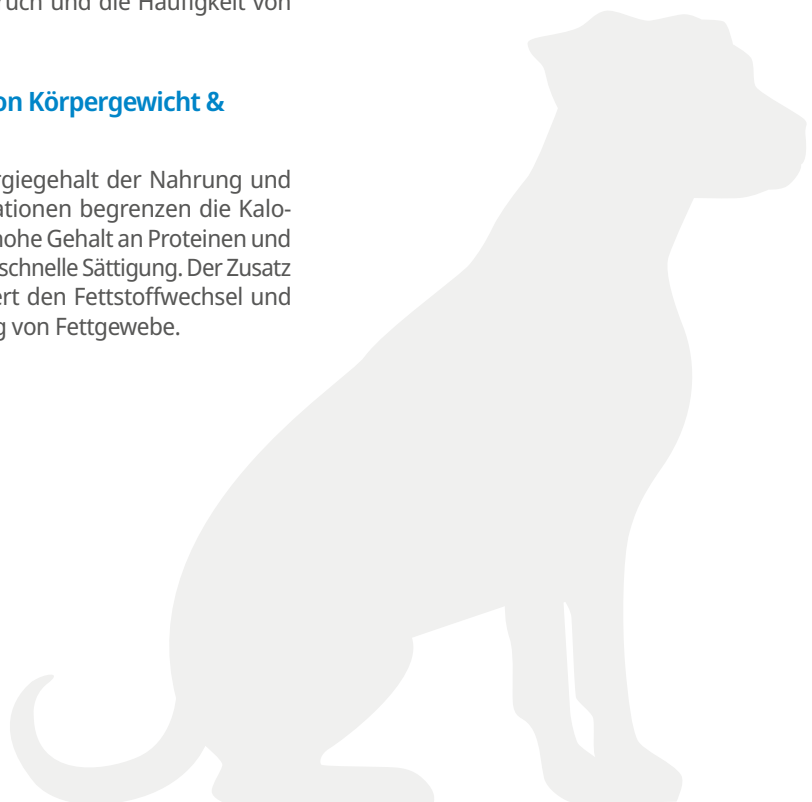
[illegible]ruch und die Häufigkeit von

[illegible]on Körpergewicht &

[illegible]rgiegehalt der Nahrung und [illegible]ationen begrenzen die Kalo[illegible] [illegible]hohe Gehalt an Proteinen und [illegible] schnelle Sättigung. Der Zusatz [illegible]ert den Fettstoffwechsel und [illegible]g von Fettgewebe.